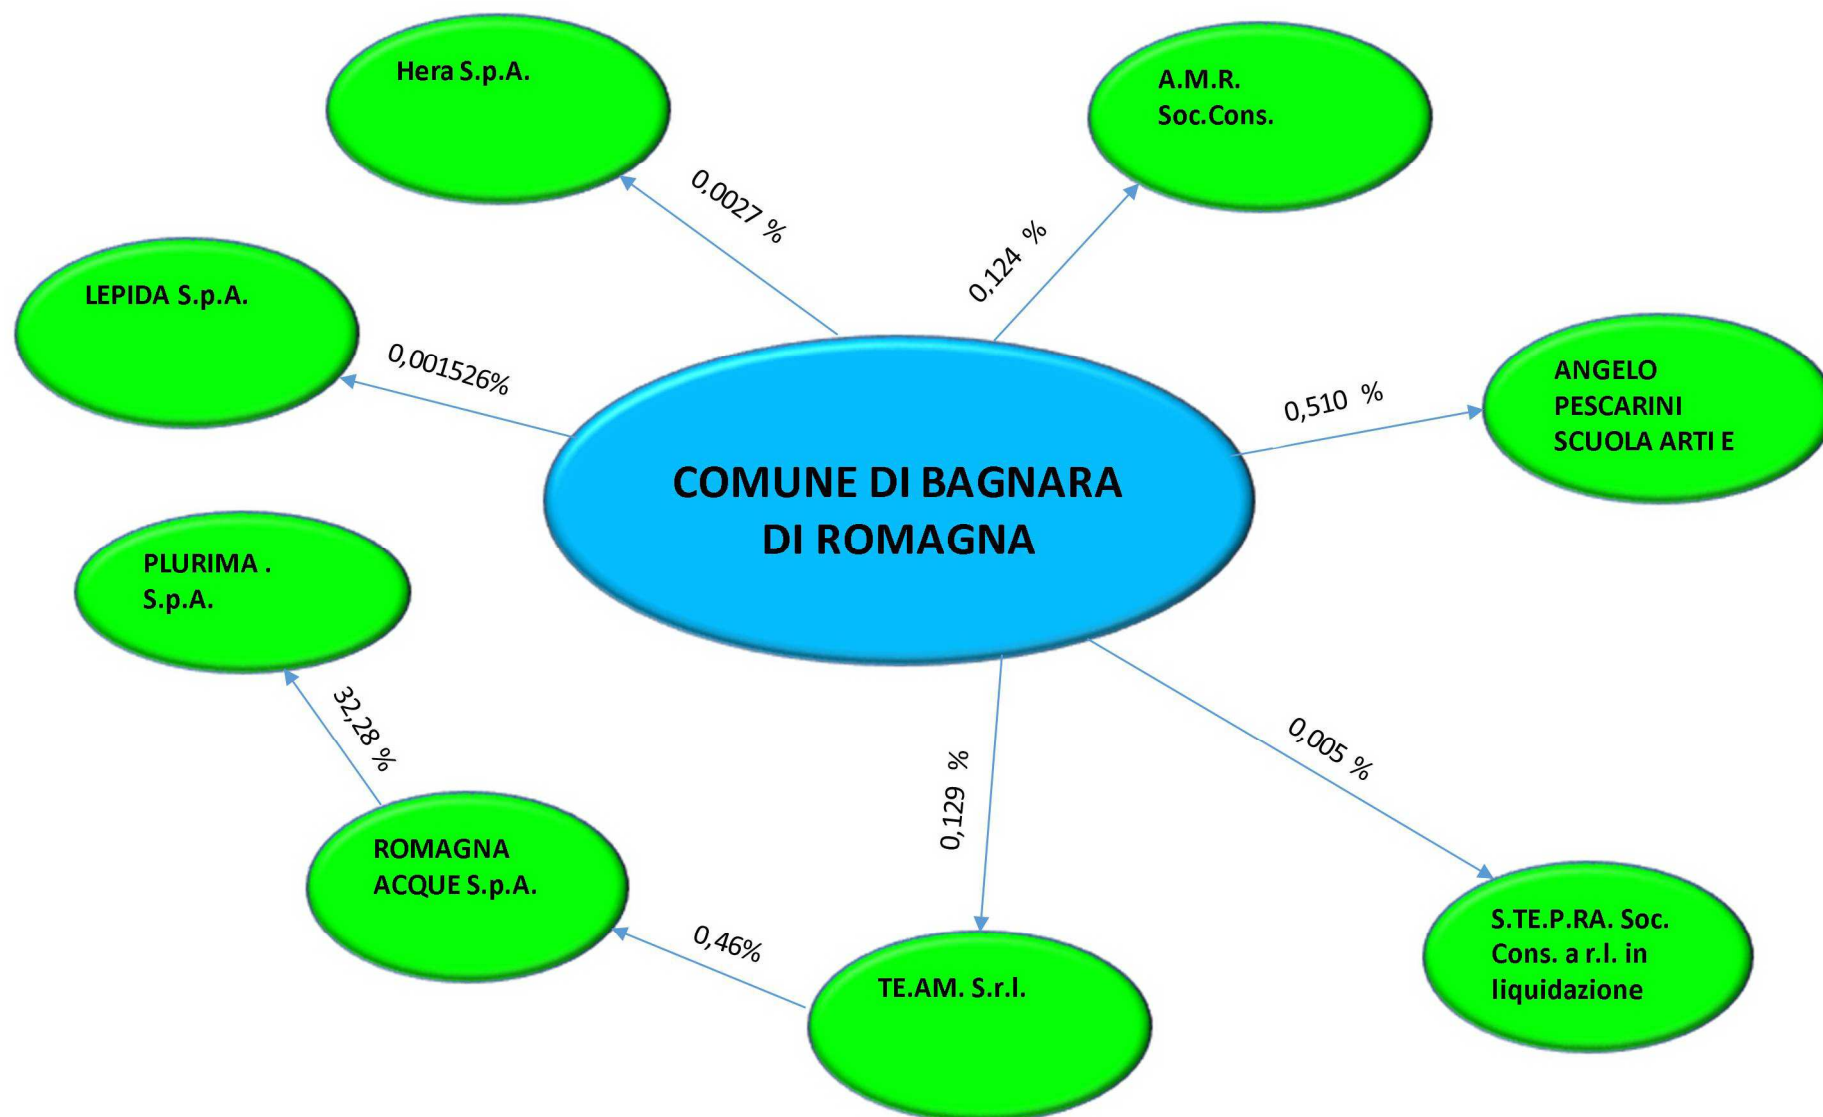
Hera S.p.A.

0,0027 %

A.M.R.
Soc.Cons.

0,124 %

LEPIDA S.p.A.

0,001526%

COMUNE DI BAGNARA DI ROMAGNA

0,510 %

ANGELO
PESCARINI
SCUOLA ARTI E

PLURIMA .
S.p.A.

32,28 %

0,129 %

0,005 %

ROMAGNA
ACQUE S.p.A.

0,46%

TE.AM. S.r.l.

S.TE.P.RA. Soc.
Cons. a r.l. in
liquidazione